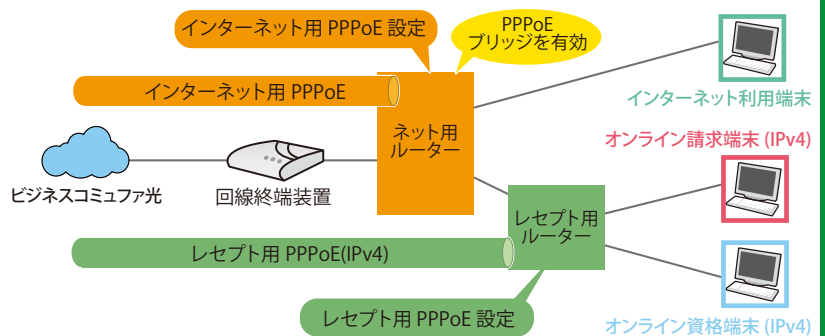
インターネット用 PPPoE 設定

PPPoE
ブリッジを有効

インターネット用 PPPoE

ネット用
ルーター

インターネット利用端末

オンライン請求端末 (IPv4)

ビジネスコミュファ光

回線終端装置

レセプト用
ルーター

レセプト用 PPPoE(IPv4)

レセプト用 PPPoE 設定

オンライン資格端末 (IPv4)